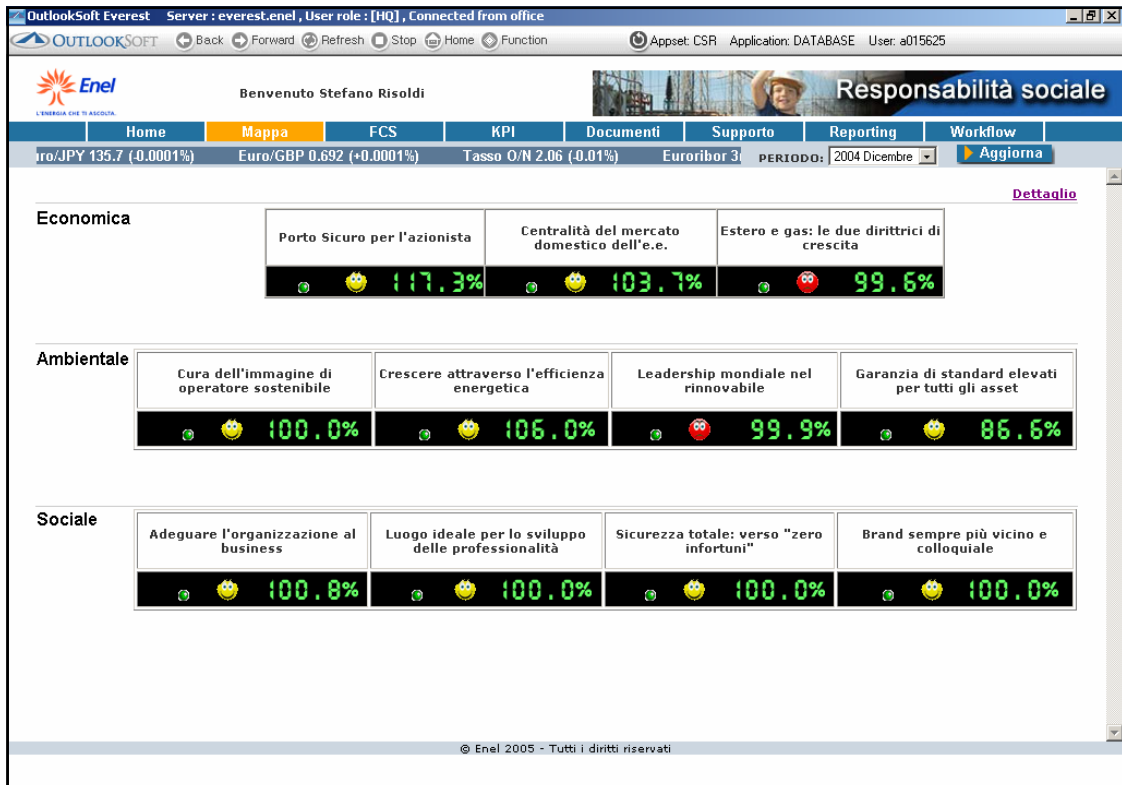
OutlookSoft Everest Server : everest.enel , User role : [HQ] , Connected from office

OUTLOOKSOFT Back Forward Refresh Stop Home Function Appset: CSR Application: DATABASE User: a015625

Enel
L'ENERGIA CHE TI ASCOLTA.

Benvenuto Stefano Risoldi

Responsabilità sociale

Home | Mappa | FCS | KPI | Documenti | Supporto | Reporting | Workflow

ro/JPY 135.7 (-0.0001%) Euro/GBP 0.692 (+0.0001%) Tasso O/N 2.06 (-0.01%) Euroribor 3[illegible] PERIODO: 2004 Dicembre Aggiorna

Dettaglio

Economica

| Porto Sicuro per l'azionista | Centralità del mercato domestico dell'e.e. | Estero e gas: le due dirittrici di crescita |
|---|---|---|
| 117.3% | 103.7% | 99.6% |

Ambientale

| Cura dell'immagine di operatore sostenibile | Crescere attraverso l'efficienza energetica | Leadership mondiale nel rinnovabile | Garanzia di standard elevati per tutti gli asset |
|---|---|---|---|
| 100.0% | 106.0% | 99.9% | 86.6% |

Sociale

| Adeguare l'organizzazione al business | Luogo ideale per lo sviluppo delle professionalità | Sicurezza totale: verso "zero infortuni" | Brand sempre più vicino e colloquiale |
|---|---|---|---|
| 100.8% | 100.0% | 100.0% | 100.0% |

© Enel 2005 - Tutti i diritti riservati